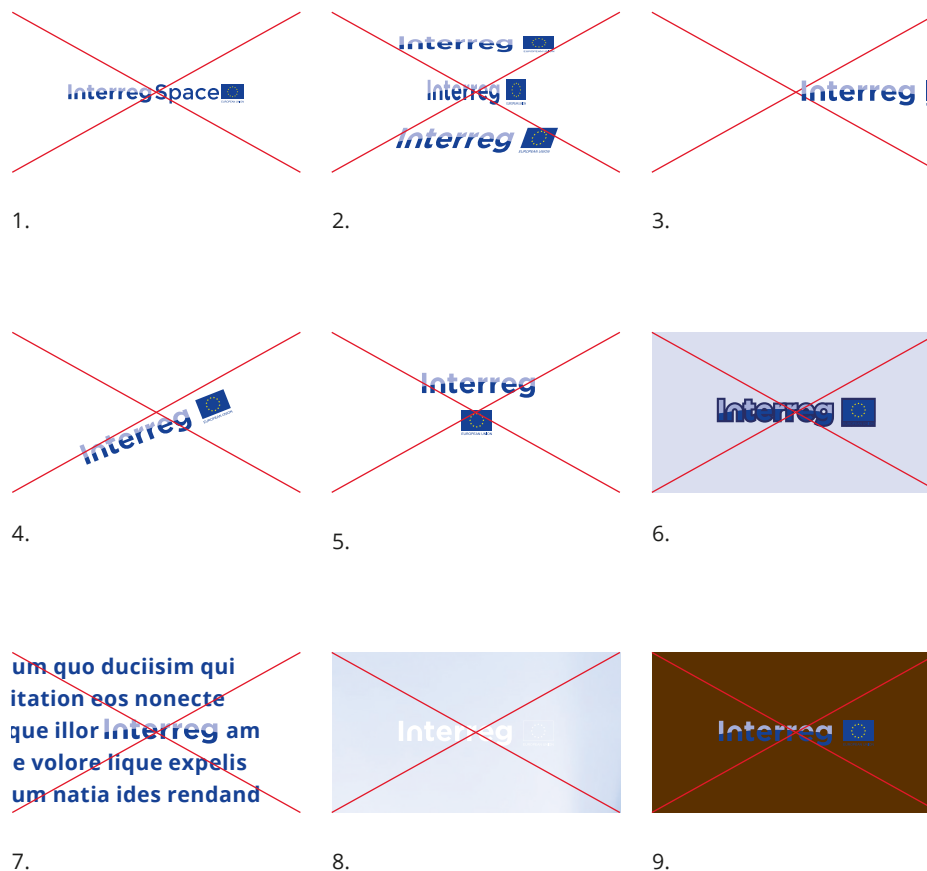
InterregSpace

1.

Interreg

Interreg

Interreg

2.

Interreg

3.

Interreg

4.

Interreg

5.

Interreg

6.

um quo duciisim qui
itation eos nonecte
que illor Interreg am
e volore lique expelis
um natia ides rendand

7.

Interreg

8.

Interreg

9.